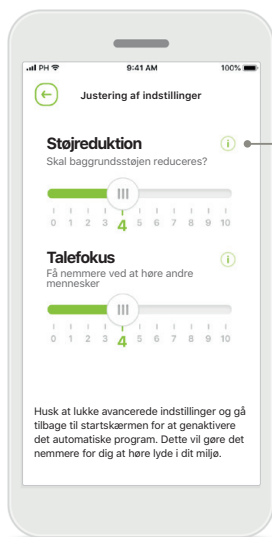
PH 9:41 AM 100%

Justering af indstillinger

Støjreduktion
Skal baggrundsstøjen reduceres?

0 1 2 3 4 5 6 7 8 9 10

Talefokus
Få nemmere ved at høre andre mennesker

0 1 2 3 4 5 6 7 8 9 10

Husk at lukke avancerede indstillinger og gå tilbage til startskærmen for at genaktivere det automatiske program. Dette vil gøre det nemmere for dig at høre lyde i dit miljø.